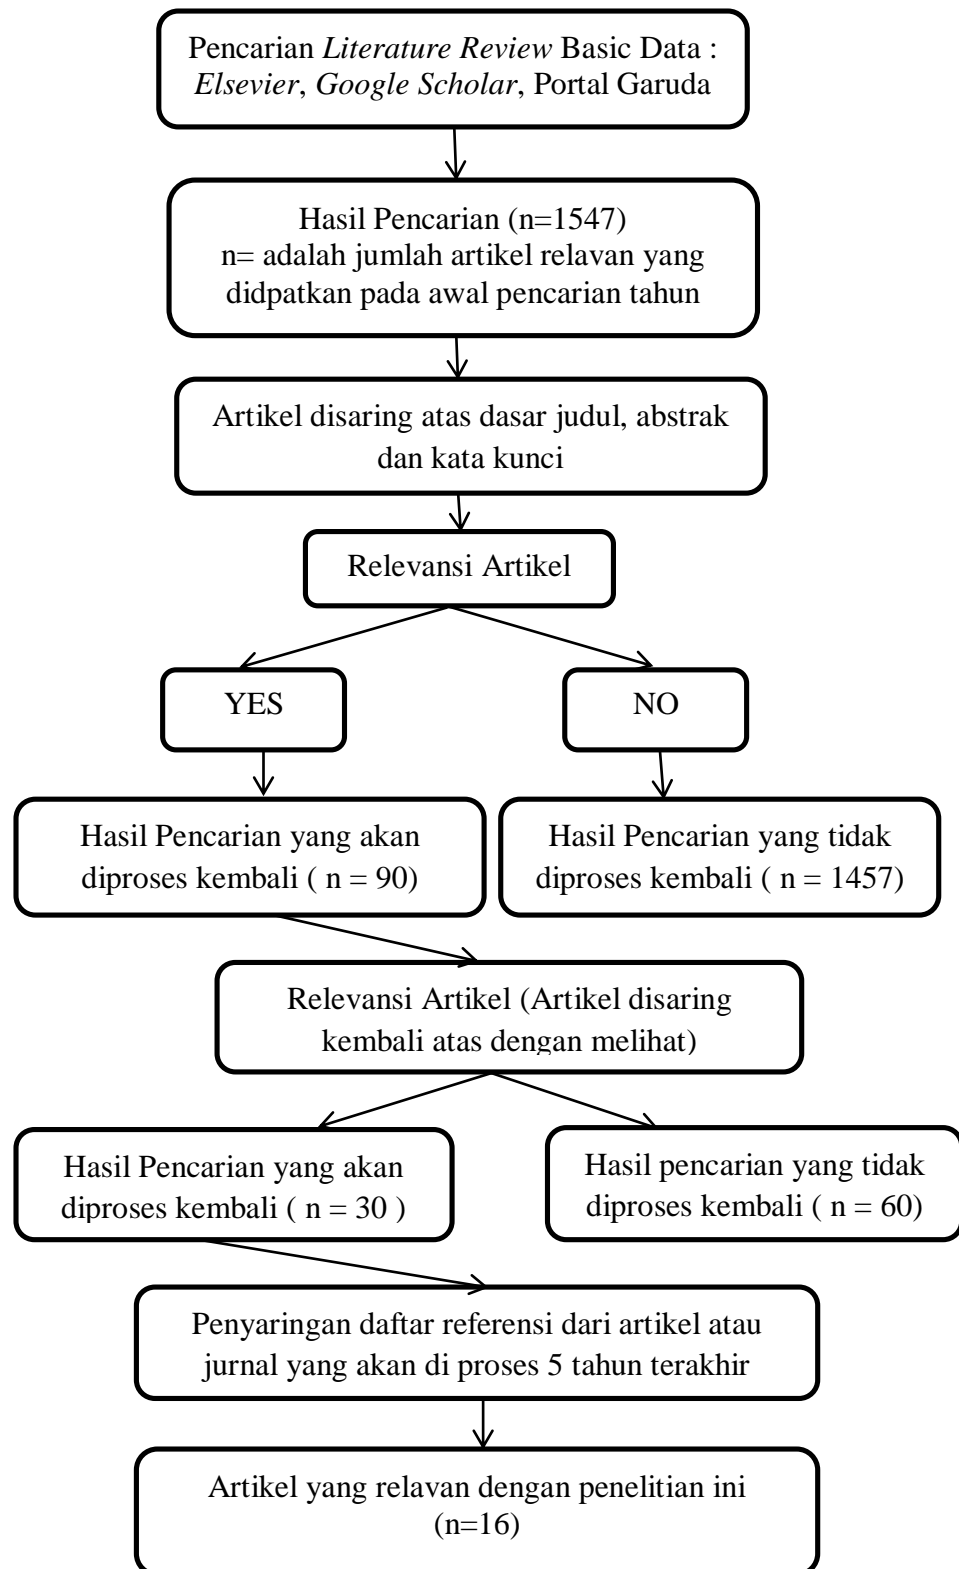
Pencarian *Literature Review* Basic Data : *Elsevier*, *Google Scholar*, Portal Garuda

Hasil Pencarian (n=1547)
n= adalah jumlah artikel relavan yang didpatkan pada awal pencarian tahun

Artikel disaring atas dasar judul, abstrak dan kata kunci

Relevansi Artikel

YES

NO

Hasil Pencarian yang akan diproses kembali ( n = 90)

Hasil Pencarian yang tidak diproses kembali ( n = 1457)

Relevansi Artikel (Artikel disaring kembali atas dengan melihat)

Hasil Pencarian yang akan diproses kembali ( n = 30 )

Hasil pencarian yang tidak diproses kembali ( n = 60)

Penyaringan daftar referensi dari artikel atau jurnal yang akan di proses 5 tahun terakhir

Artikel yang relavan dengan penelitian ini (n=16)